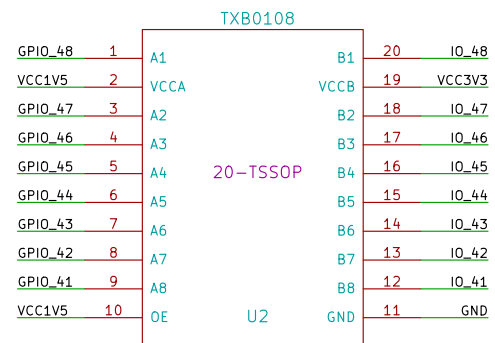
TXB0108

GPIO_48 1 A1
VCC1V5 2 VCCA
GPIO_47 3 A2
GPIO_46 4 A3
GPIO_45 5 A4
GPIO_44 6 A5
GPIO_43 7 A6
GPIO_42 8 A7
GPIO_41 9 A8
VCC1V5 10 OE

20-TSSOP

U2

B1 20 IO_48
VCCB 19 VCC3V3
B2 18 IO_47
B3 17 IO_46
B4 16 IO_45
B5 15 IO_44
B6 14 IO_43
B7 13 IO_42
B8 12 IO_41
GND 11 GND